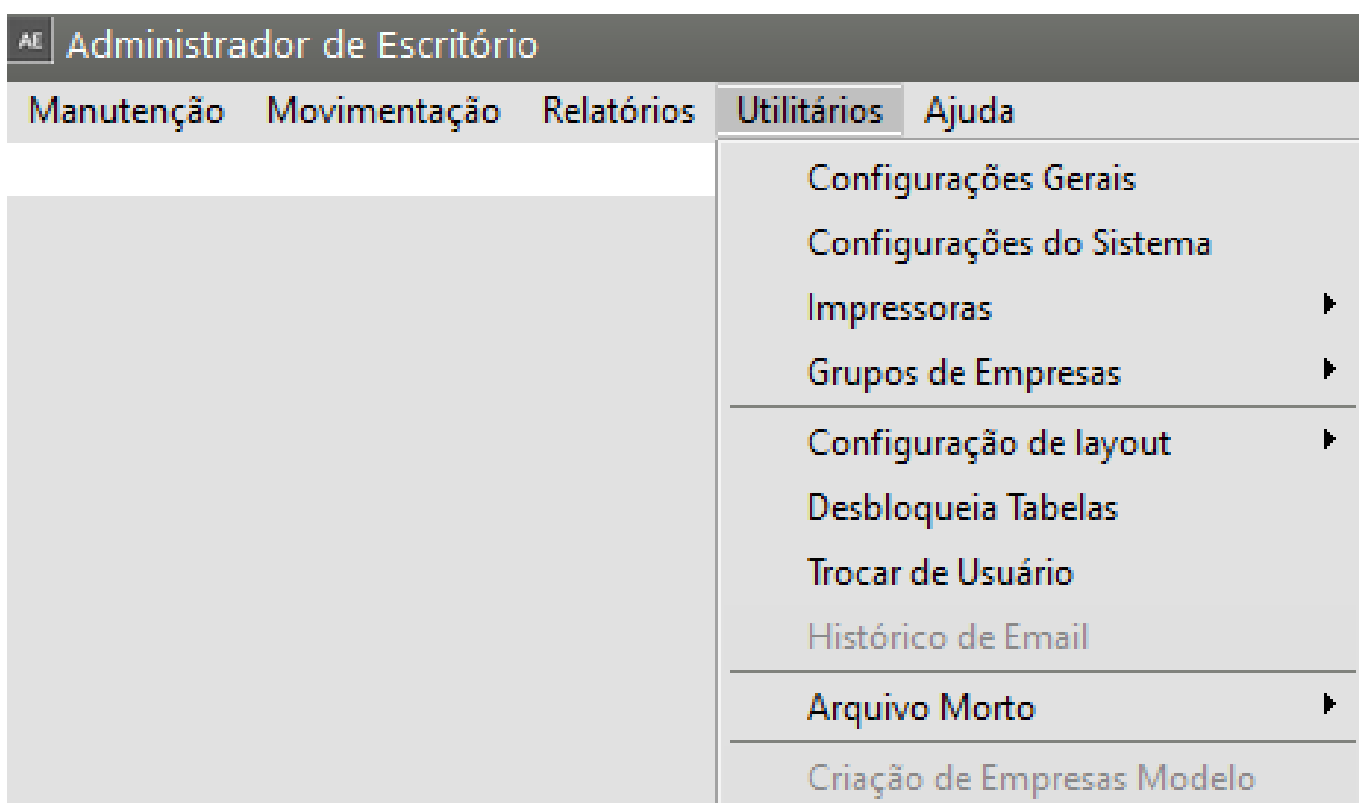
AE Administrador de Escritório

Manutenção Movimentação Relatórios Utilitários Ajuda

Configurações Gerais
Configurações do Sistema
Impressoras
Grupos de Empresas
Configuração de layout
Desbloqueia Tabelas
Trocar de Usuário
Histórico de Email
Arquivo Morto
Criação de Empresas Modelo